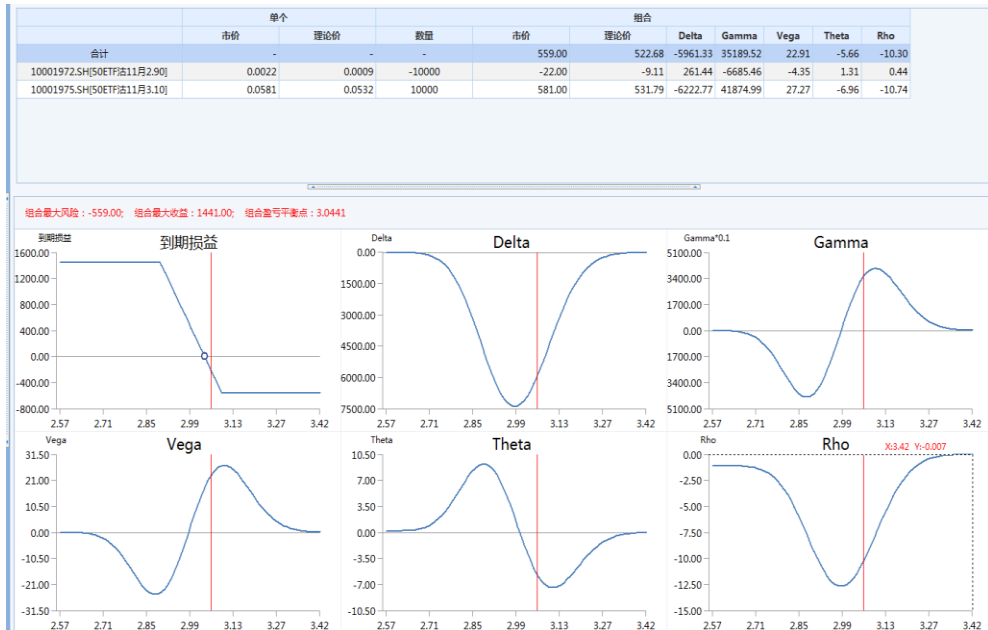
| | 单个 | | 组合 | | | | | | | |
|---|---|---|---|---|---|---|---|---|---|---|
| | 市价 | 理论价 | 数量 | 市价 | 理论价 | Delta | Gamma | Vega | Theta | Rho |
| 合计 | - | - | - | 559.00 | 522.68 | -5961.33 | 35189.52 | 22.91 | -5.66 | -10.30 |
| 10001972.SH[50ETF沽11月2.90] | 0.0022 | 0.0009 | -10000 | -22.00 | -9.11 | 261.44 | -6685.46 | -4.35 | 1.31 | 0.44 |
| 10001975.SH[50ETF沽11月3.10] | 0.0581 | 0.0532 | 10000 | 581.00 | 531.79 | -6222.77 | 41874.99 | 27.27 | -6.96 | -10.74 |

组合最大风险：-559.00; 组合最大收益：1441.00; 组合盈亏平衡点：3.0441

到期损益
到期损益
1600.00
1200.00
800.00
400.00
0.00
-400.00
-800.00
2.57 2.71 2.85 2.99 3.13 3.27 3.42

Delta
Delta
0.00
1500.00
3000.00
4500.00
6000.00
7500.00
2.57 2.71 2.85 2.99 3.13 3.27 3.42

Gamma*0.1
Gamma
5100.00
3400.00
1700.00
0.00
1700.00
3400.00
5100.00
2.57 2.71 2.85 2.99 3.13 3.27 3.42

Vega
Vega
31.50
21.00
10.50
0.00
-10.50
-21.00
-31.50
2.57 2.71 2.85 2.99 3.13 3.27 3.42

Theta
Theta
10.50
7.00
3.50
0.00
-3.50
-7.00
-10.50
2.57 2.71 2.85 2.99 3.13 3.27 3.42

Rho
Rho
X:3.42 Y:-0.007
0.00
-2.50
-5.00
-7.50
-10.00
-12.50
-15.00
2.57 2.71 2.85 2.99 3.13 3.27 3.42